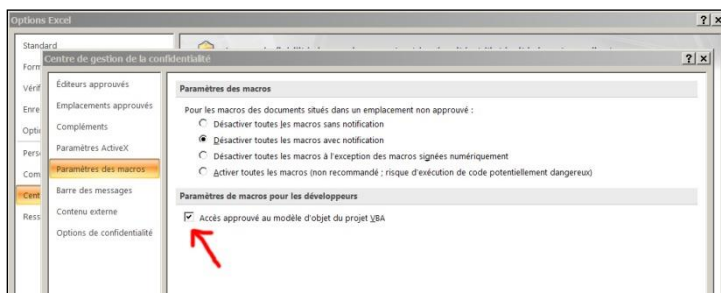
Options Excel

?

Standard

Form

Vérif

Enre

Optic

Pers

Com

Cent

Ress

Centre de gestion de la confidentialité

?

Éditeurs approuvés

Emplacements approuvés

Compléments

Paramètres ActiveX

Paramètres des macros

Barre des messages

Contenu externe

Options de confidentialité

Paramètres des macros

Pour les macros des documents situés dans un emplacement non approuvé :

Désactiver toutes les macros sans notification

Désactiver toutes les macros avec notification

Désactiver toutes les macros à l'exception des macros signées numériquement

Activer toutes les macros (non recommandé ; risque d'exécution de code potentiellement dangereux)

Paramètres de macros pour les développeurs

Accès approuvé au modèle d'objet du projet VBA